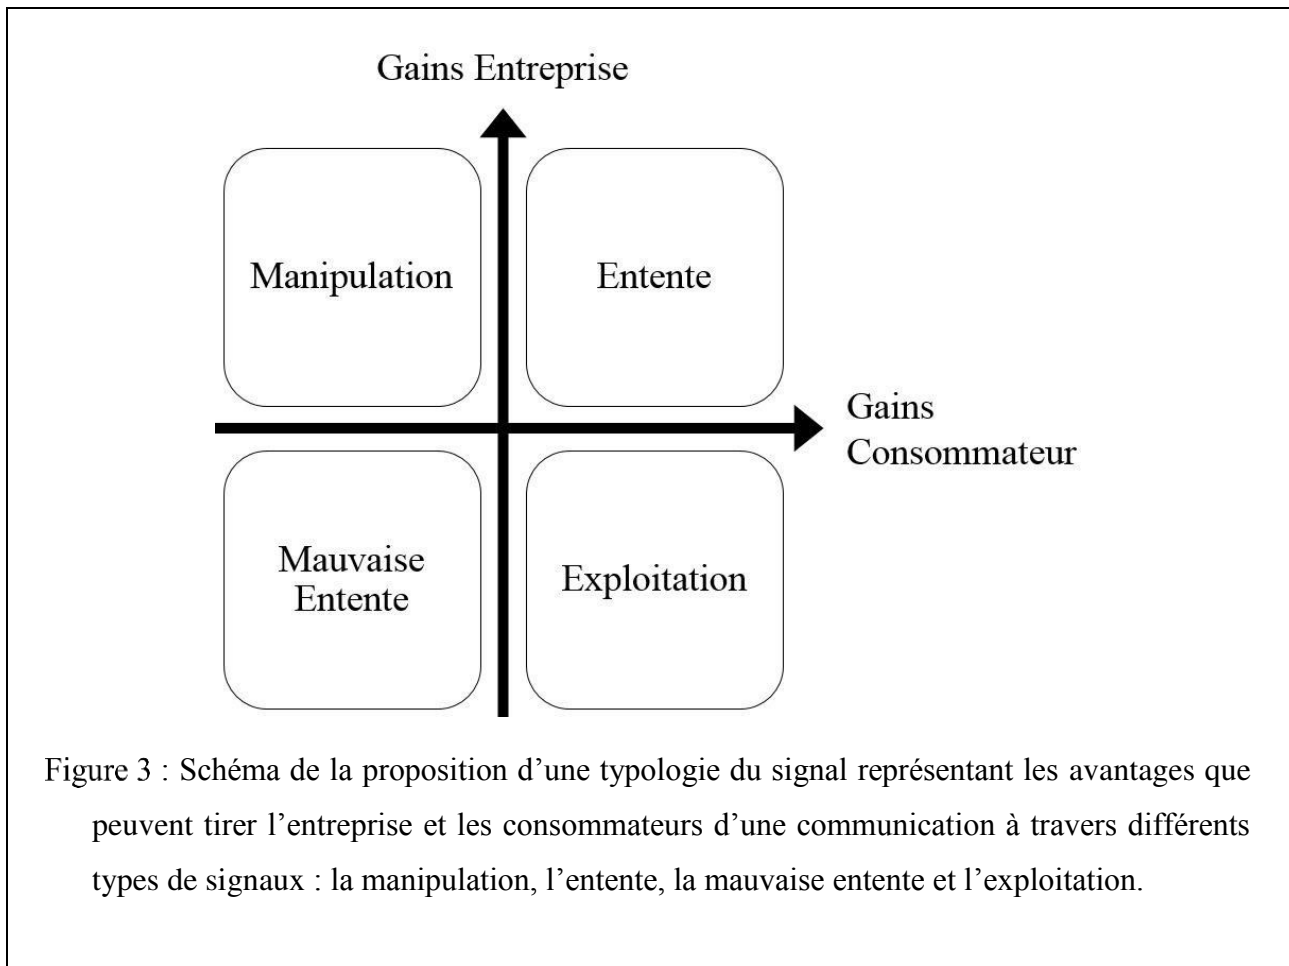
Gains Entreprise

Manipulation

Entente

Gains Consommateur

Mauvaise Entente

Exploitation

Figure 3 : Schéma de la proposition d’une typologie du signal représentant les avantages que peuvent tirer l’entreprise et les consommateurs d’une communication à travers différents types de signaux : la manipulation, l’entente, la mauvaise entente et l’exploitation.